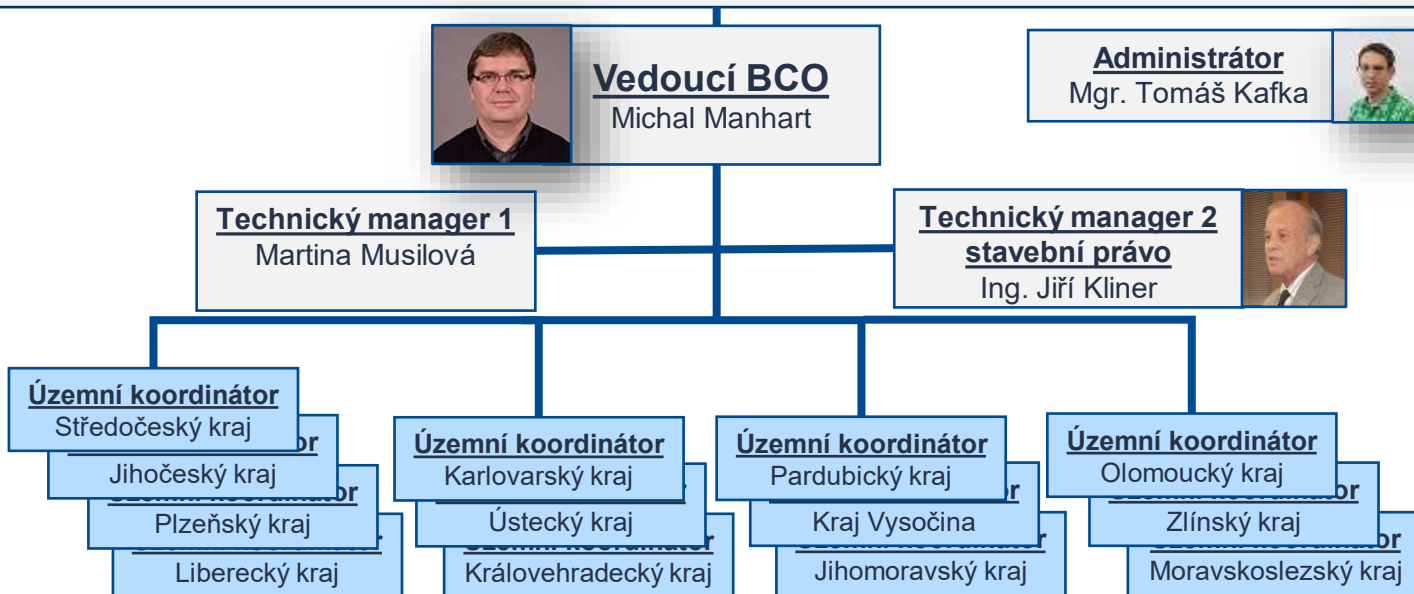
Vedoucí BCO
Michal Manhart

Administrátor
Mgr. Tomáš Kafka

Technický manager 1
Martina Musilová

Technický manager 2
stavební právo
Ing. Jiří Kliner

Územní koordinátor
Středočeský kraj

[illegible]
Jihočeský kraj

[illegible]
Plzeňský kraj

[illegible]
Liberecký kraj

Územní koordinátor
Karlovarský kraj

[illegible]
Ústecký kraj

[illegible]
Královehradecký kraj

Územní koordinátor
Pardubický kraj

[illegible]
Kraj Vysočina

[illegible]
Jihomoravský kraj

Územní koordinátor
Olomoucký kraj

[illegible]
Zlínský kraj

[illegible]
Moravskoslezský kraj